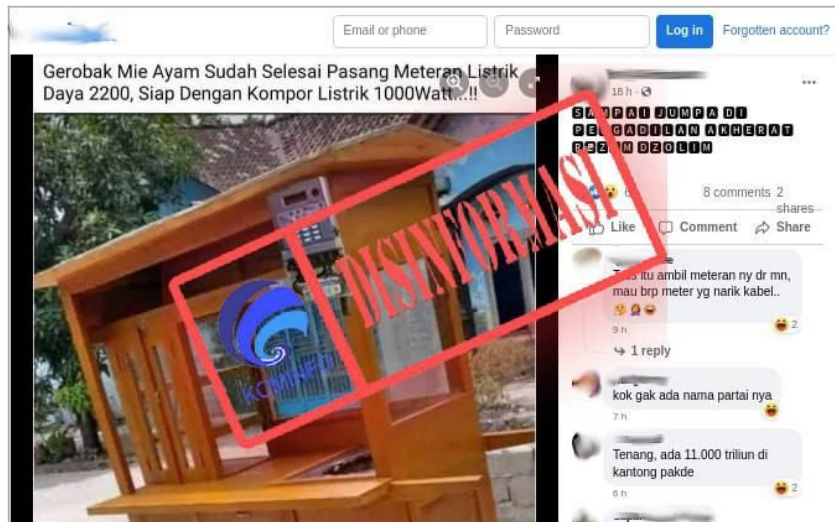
Email or phone
Password
Log in
Forgotten account?

Gerobak Mie Ayam Sudah Selesai Pasang Meteran Listrik Daya 2200, Siap Dengan Kompor Listrik 1000Watt...!!

KOMINFO

DISINFORMASI

18 h ·
SAMPAI JUMPA DI PENGADILAN AKHERAT REZIM DZOLIM

6
8 comments 2 shares
Like
Comment
Share

Trus itu ambil meteran ny dr mn, mau brp meter yg narik kabel..
9 h
2
1 reply

kok gak ada nama partai nya
7 h

Tenang, ada 11.000 triliun di kantong pakde
6 h
2